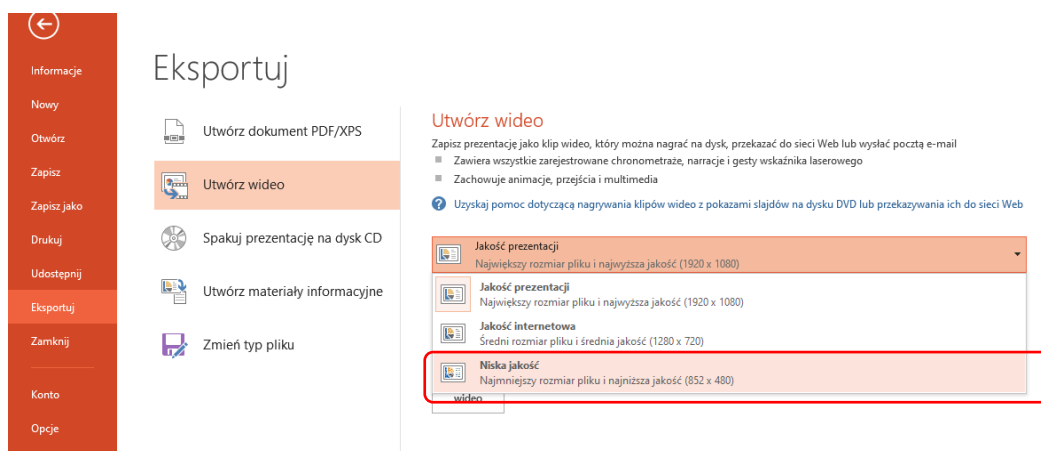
Informacje
Nowy
Otwórz
Zapisz
Zapisz jako
Drukuj
Udostępnij
Eksportuj
Zamknij
Konto
Opcje

Eksportuj

Utwórz dokument PDF/XPS
Utwórz wideo
Spakuj prezentację na dysk CD
Utwórz materiały informacyjne
Zmień typ pliku

Utwórz wideo
Zapisz prezentację jako klip wideo, który można nagrać na dysk, przekazać do sieci Web lub wysłać pocztą e-mail
Zawiera wszystkie zarejestrowane chronometraże, narracje i gesty wskaźnika laserowego
Zachowuje animacje, przejścia i multimedia
Uzyskaj pomoc dotyczącą nagrywania klipów wideo z pokazami slajdów na dysku DVD lub przekazywania ich do sieci Web

Jakość prezentacji
Największy rozmiar pliku i najwyższa jakość (1920 x 1080)

Jakość prezentacji
Największy rozmiar pliku i najwyższa jakość (1920 x 1080)
Jakość internetowa
Średni rozmiar pliku i średnia jakość (1280 x 720)
Niska jakość
Najmniejszy rozmiar pliku i najniższa jakość (852 x 480)
wideo